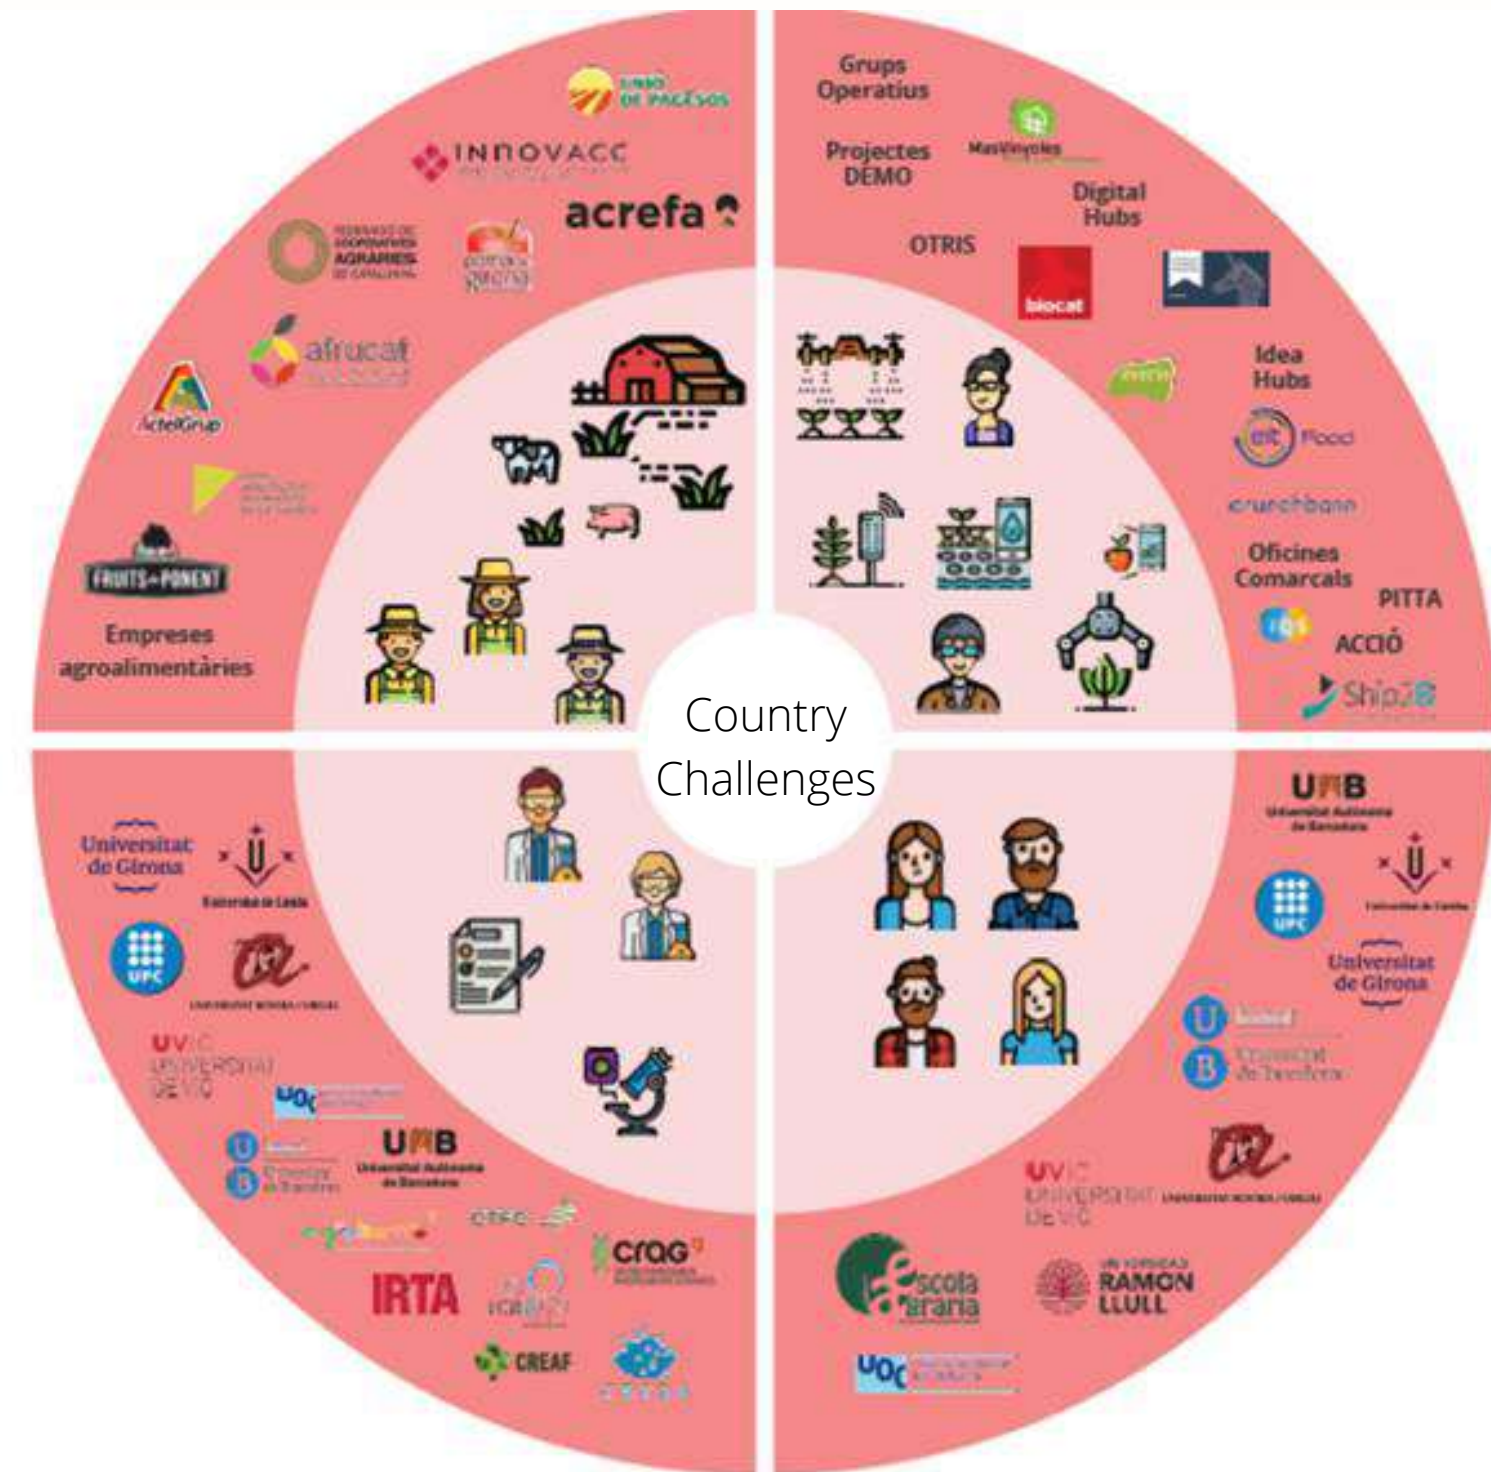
UNIÓ DE PAGESOS

INNOVACC

acrefa

FEDERACIÓ DE COOPERATIVES AGRÀRIES DE CATALUNYA

afrucat

ActelGrup

FRUITS de PONENT

Empreses agroalimentàries

Grups Operatius

Projectes DEMO

MasVinyoles

Digital Hubs

OTRIS

biocat

Idea Hubs

eit Food

crunchbase

Oficines Comarcals

PITTA

ACCIÓ

Ship2B

Country Challenges

Universitat de Girona

Universitat de Lleida

UPC

UVIC UNIVERSITAT DE VIC

UOC

UAB Universitat Autònoma de Barcelona

Universitat de Barcelona

IRTA

crag

CREAF

UAB Universitat Autònoma de Barcelona

Universitat de Lleida

UPC

Universitat de Girona

Universitat de Barcelona

UVIC UNIVERSITAT DE VIC

Escola Agrària

UNIVERSITAT RAMON LLULL

UOC